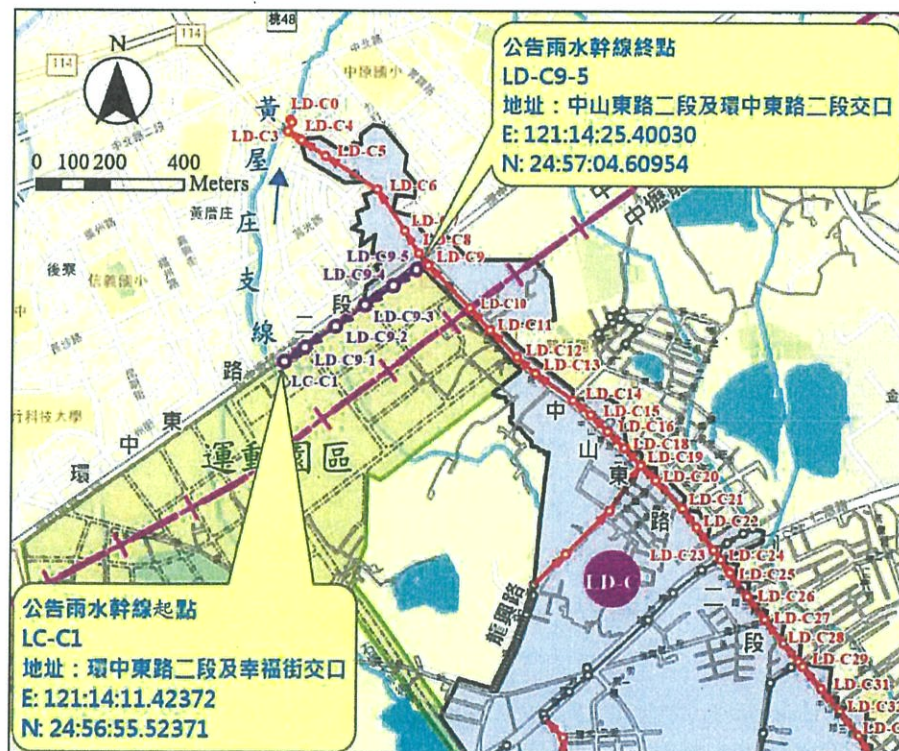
N

0 100 200 400 Meters

114

桃48

公告雨水幹線終點
LD-C9-5
地址：中山東路二段及環中東路二段交口
E: 121:14:25.40030
N: 24:57:04.60954

黃屋庄支線

LD-C0
LD-C3
LD-C4
LD-C5
LD-C6
LD-C8
LD-C9
LD-C9-5
LD-C9-4
LD-C9-3
LD-C9-2
LD-C9-1
LC-C1
LD-C10
LD-C11
LD-C12
LD-C13
LD-C14
LD-C15
LD-C16
LD-C18
LD-C19
LD-C20
LD-C21
LD-C22
LD-C23
LD-C24
LD-C25
LD-C26
LD-C27
LD-C28
LD-C29
LD-C31
LD-C3

中壢

環中東路二段

運動園區

中山東路二段

龍興路

LD-C

公告雨水幹線起點
LC-C1
地址：環中東路二段及幸福街交口
E: 121:14:11.42372
N: 24:56:55.52371